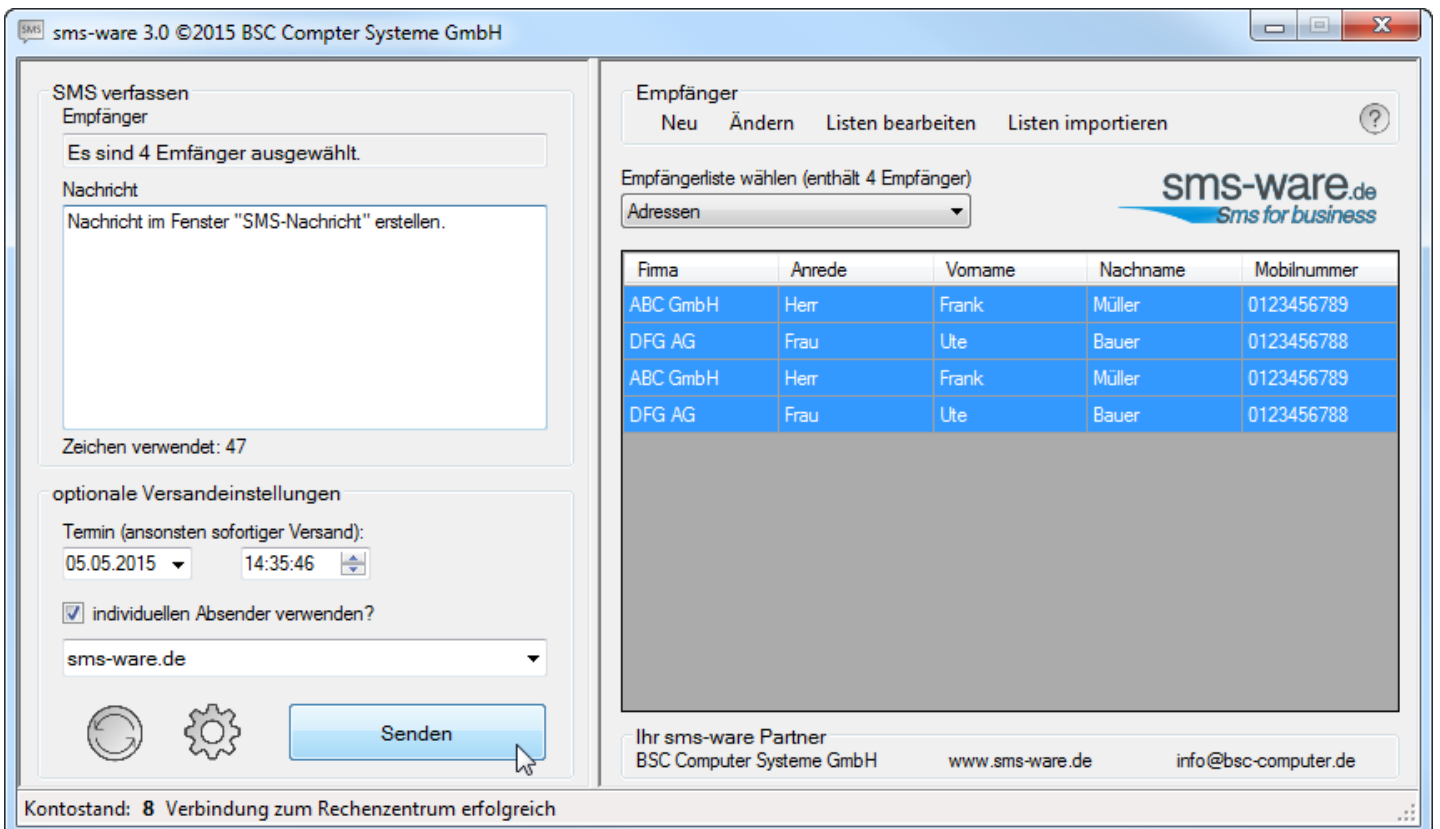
sms-ware 3.0 ©2015 BSC Compter Systeme GmbH

SMS verfassen
Empfänger
Es sind 4 Emfänger ausgewählt.
Nachricht
Nachricht im Fenster "SMS-Nachricht" erstellen.
Zeichen verwendet: 47

optionale Versandeinstellungen
Termin (ansonsten sofortiger Versand):
05.05.2015
14:35:46
individuellen Absender verwenden?
sms-ware.de
Senden

Empfänger
Neu Ändern Listen bearbeiten Listen importieren
?
Empfängerliste wählen (enthält 4 Empfänger)
Adressen
sms-ware.de
Sms for business

| Firma | Anrede | Vorname | Nachname | Mobilnummer |
|---|---|---|---|---|
| ABC GmbH | Herr | Frank | Müller | 0123456789 |
| DFG AG | Frau | Ute | Bauer | 0123456788 |
| ABC GmbH | Herr | Frank | Müller | 0123456789 |
| DFG AG | Frau | Ute | Bauer | 0123456788 |

Ihr sms-ware Partner
BSC Computer Systeme GmbH www.sms-ware.de info@bsc-computer.de

Kontostand: 8 Verbindung zum Rechenzentrum erfolgreich